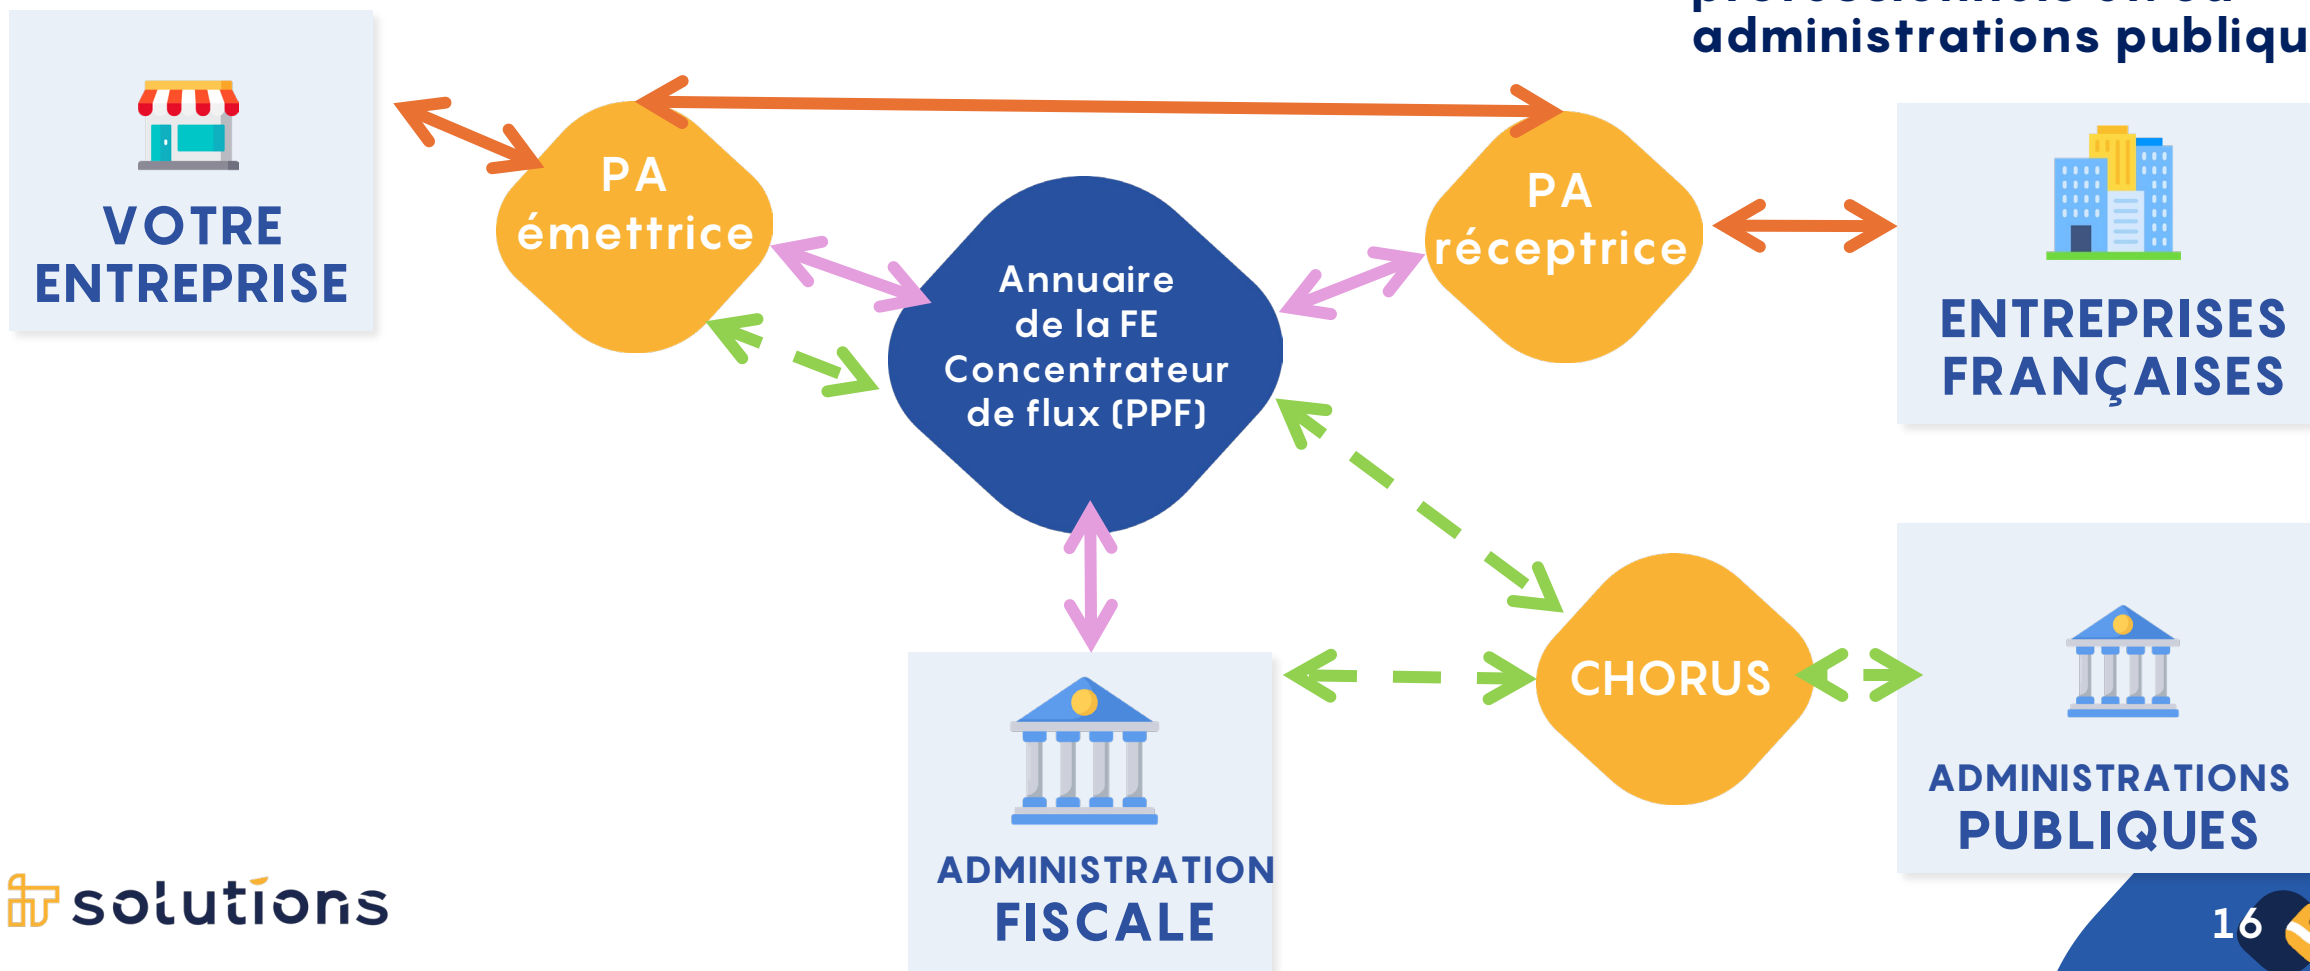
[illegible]
administrations publiqu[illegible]

VOTRE ENTREPRISE

PA émettrice

Annuaire de la FE Concentrateur de flux (PPF)

PA réceptrice

ENTREPRISES FRANÇAISES

CHORUS

ADMINISTRATIONS PUBLIQUES

ADMINISTRATION FISCALE

solutions

16